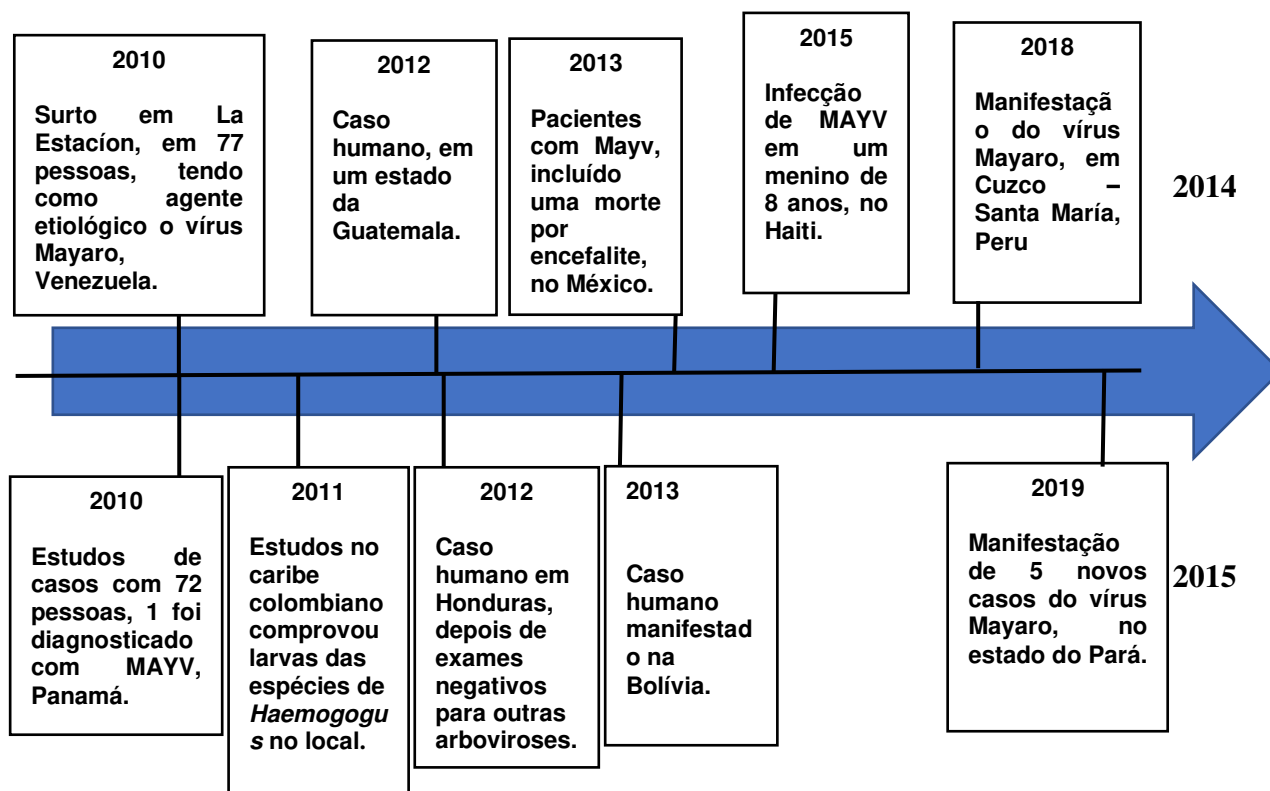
2010

Surto em La Estacíon, em 77 pessoas, tendo como agente etiológico o vírus Mayaro, Venezuela.

2012

Caso humano, em um estado da Guatemala.

2013

Pacientes com Mayv, incluído uma morte por encefalite, no México.

2015

Infecção de MAYV em um menino de 8 anos, no Haiti.

2018

Manifestação do vírus Mayaro, em Cuzco – Santa María, Peru

2014

2010

Estudos de casos com 72 pessoas, 1 foi diagnosticado com MAYV, Panamá.

2011

Estudos no caribe colombiano comprovou larvas das espécies de *Haemogogus* no local.

2012

Caso humano em Honduras, depois de exames negativos para outras arboviroses.

2013

Caso humano manifestado na Bolívia.

2019

Manifestação de 5 novos casos do vírus Mayaro, no estado do Pará.

2015